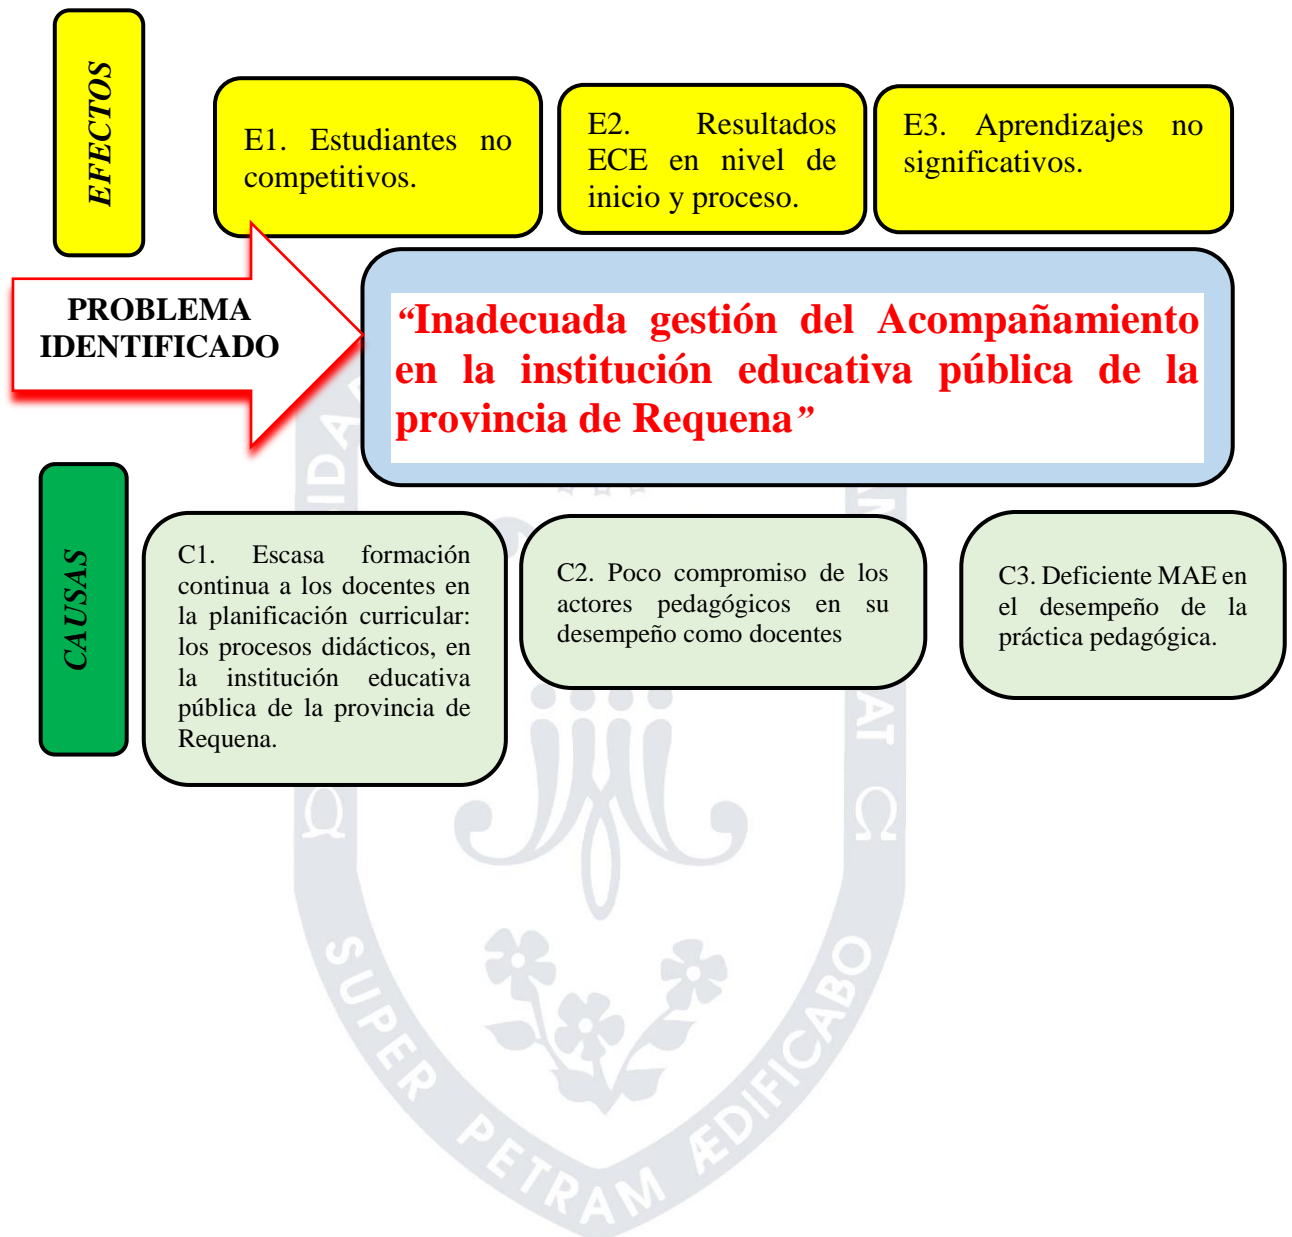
EFECTOS

E1. Estudiantes no competitivos.

E2. Resultados ECE en nivel de inicio y proceso.

E3. Aprendizajes no significativos.

PROBLEMA IDENTIFICADO

“Inadecuada gestión del Acompañamiento en la institución educativa pública de la provincia de Requena”

CAUSAS

C1. Escasa formación continua a los docentes en la planificación curricular: los procesos didácticos, en la institución educativa pública de la provincia de Requena.

C2. Poco compromiso de los actores pedagógicos en su desempeño como docentes

C3. Deficiente MAE en el desempeño de la práctica pedagógica.

SUPER PETRAM ÆDIFICABO